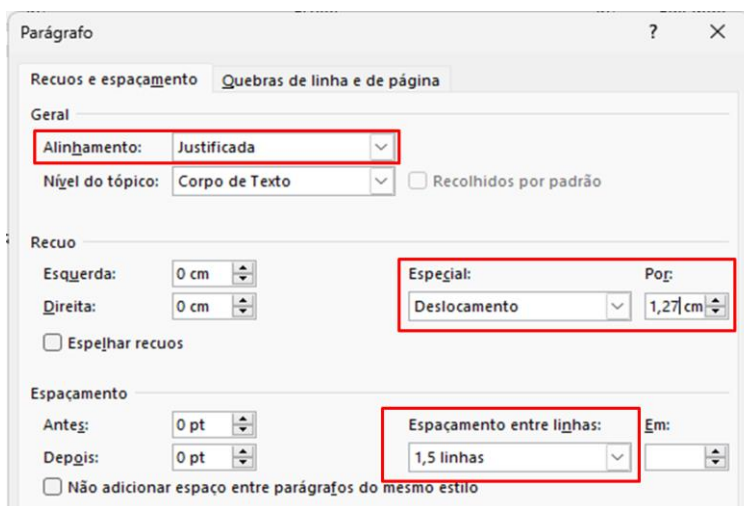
Parágrafo ? ×

Recuos e espaçamento | Quebras de linha e de página

Geral

Alinhamento: Justificada

Nível do tópico: Corpo de Texto

Recolhidos por padrão

Recuo

Esquerda: 0 cm

Direita: 0 cm

Especial: Deslocamento

Por: 1,27 cm

Espelhar recuos

Espaçamento

Antes: 0 pt

Depois: 0 pt

Espaçamento entre linhas: 1,5 linhas

Em:

Não adicionar espaço entre parágrafos do mesmo estilo